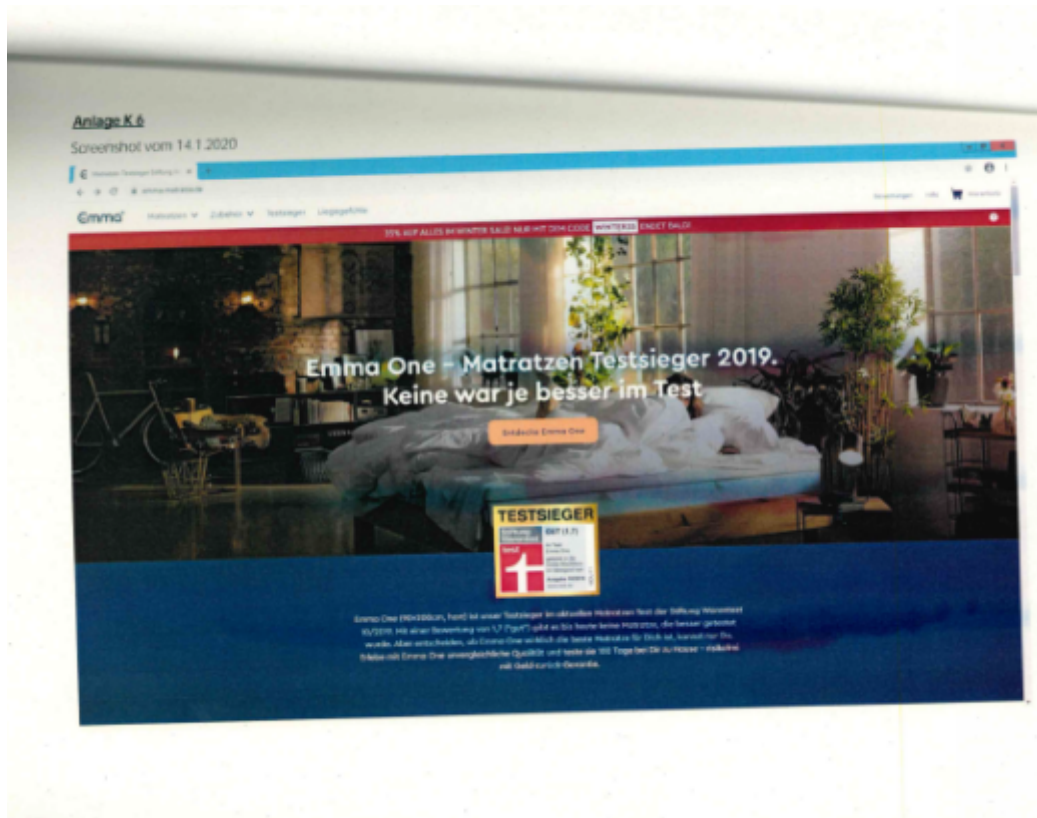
Anlage K 6

Screenshot vom 14.1.2020

Emma

Matratzen Zubehör Testsieger Liegegefühle

35% AUF ALLES IM WINTER SALE! NUR MIT DEM CODE WINTER35 ENDET BALD!

Emma One - Matratzen Testsieger 2019. Keine war je besser im Test

Entdecke Emma One

TESTSIEGER

test

GUT (1,7)

Emma One (90x200cm, hart) ist unser Testsieger im aktuellen Matratzen Test der Stiftung Warentest 10/2019. Mit einer Bewertung von "1,7 (Gut)" gibt es bis heute keine Matratze, die besser getestet wurde. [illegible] Emma One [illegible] die beste Matratze für Dich ist, kannst nur Du. Erlebe mit Emma One unvergleichliche Qualität und teste sie 100 Tage bei Dir zu Hause - risikofrei mit Geld-zurück-Garantie.